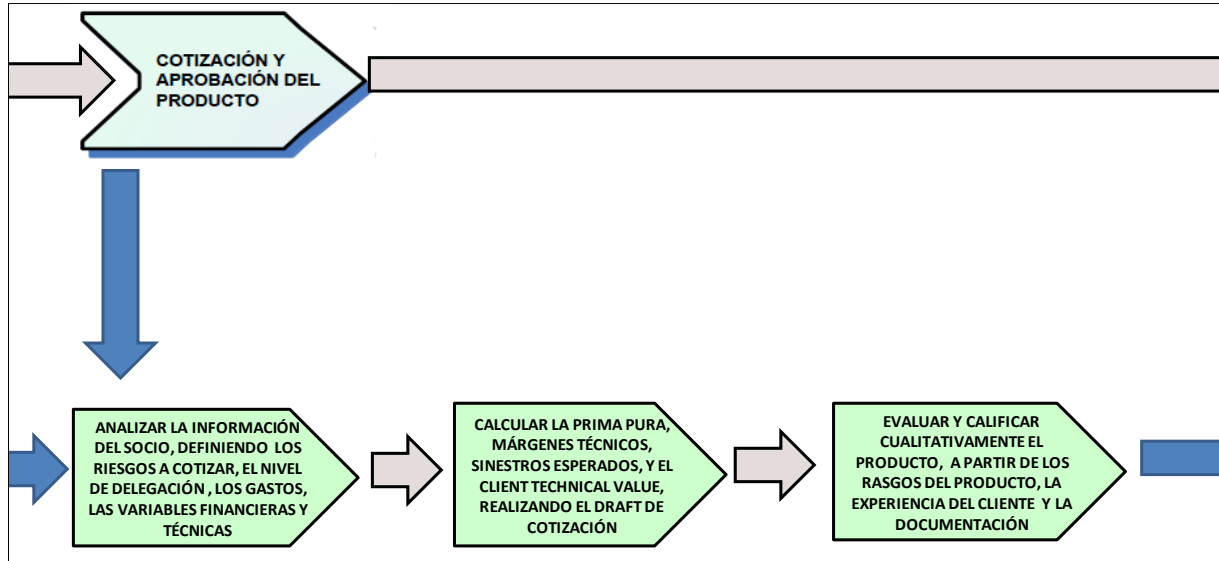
COTIZACIÓN Y APROBACIÓN DEL PRODUCTO

ANALIZAR LA INFORMACIÓN DEL SOCIO, DEFINIENDO LOS RIESGOS A COTIZAR, EL NIVEL DE DELEGACIÓN , LOS GASTOS, LAS VARIABLES FINANCIERAS Y TÉCNICAS

CALCULAR LA PRIMA PURA, MÁRGENES TÉCNICOS, SINESTROS ESPERADOS, Y EL CLIENT TECHNICAL VALUE, REALIZANDO EL DRAFT DE COTIZACIÓN

EVALUAR Y CALIFICAR CUALITATIVAMENTE EL PRODUCTO, A PARTIR DE LOS RASGOS DEL PRODUCTO, LA EXPERIENCIA DEL CLIENTE Y LA DOCUMENTACIÓN